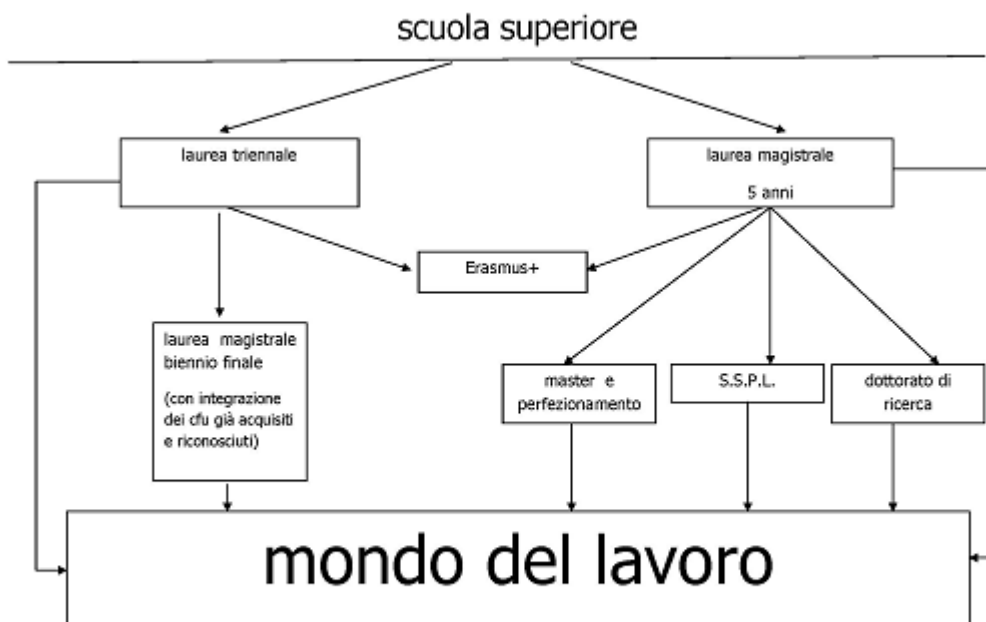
scuola superiore

laurea triennale

laurea magistrale

5 anni

Erasmus+

laurea magistrale biennio finale

(con integrazione dei cfu già acquisiti e riconosciuti)

master e perfezionamento

S.S.P.L.

dottorato di ricerca

mondo del lavoro